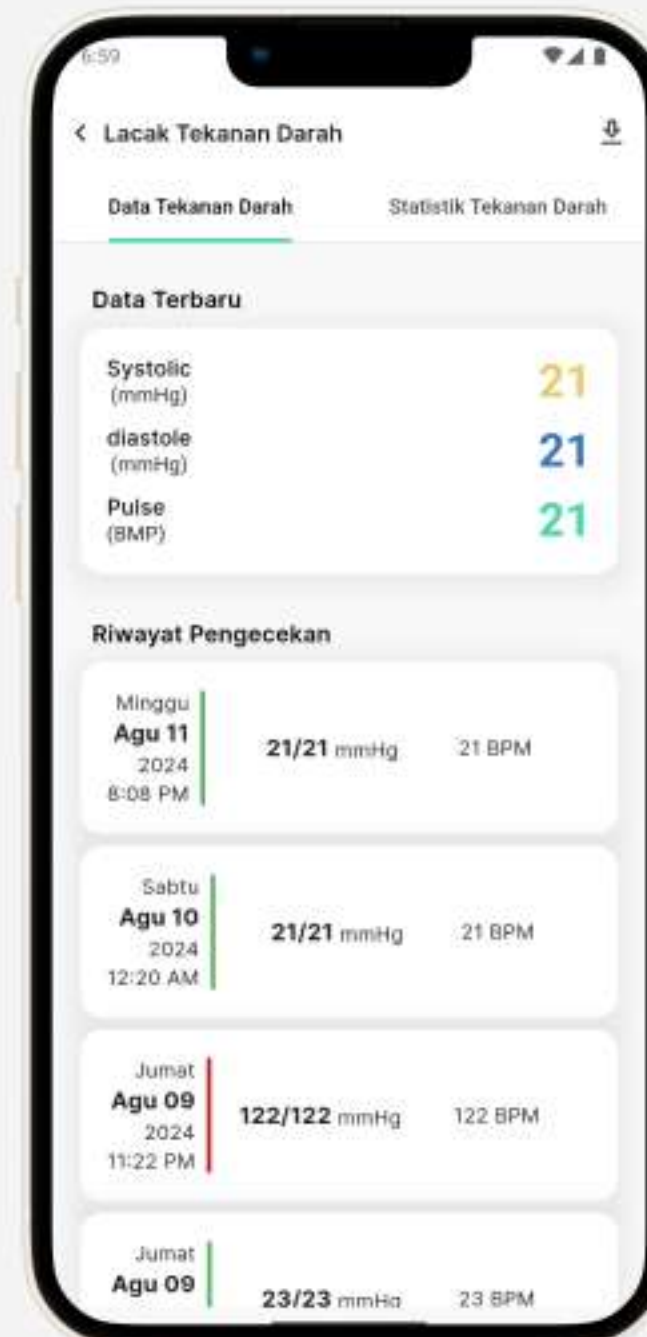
6:59

< Lacak Tekanan Darah

Data Tekanan Darah

Statistik Tekanan Darah

Data Terbaru

Systolic (mmHg) 21

diastole (mmHg) 21

Pulse (BMP) 21

Riwayat Pengecekan

Minggu
Agu 11
2024
8:08 PM
21/21 mmHg 21 BPM

Sabtu
Agu 10
2024
12:20 AM
21/21 mmHg 21 BPM

Jumat
Agu 09
2024
11:22 PM
122/122 mmHg 122 BPM

Jumat
Agu 09
23/23 mmHg 23 BPM